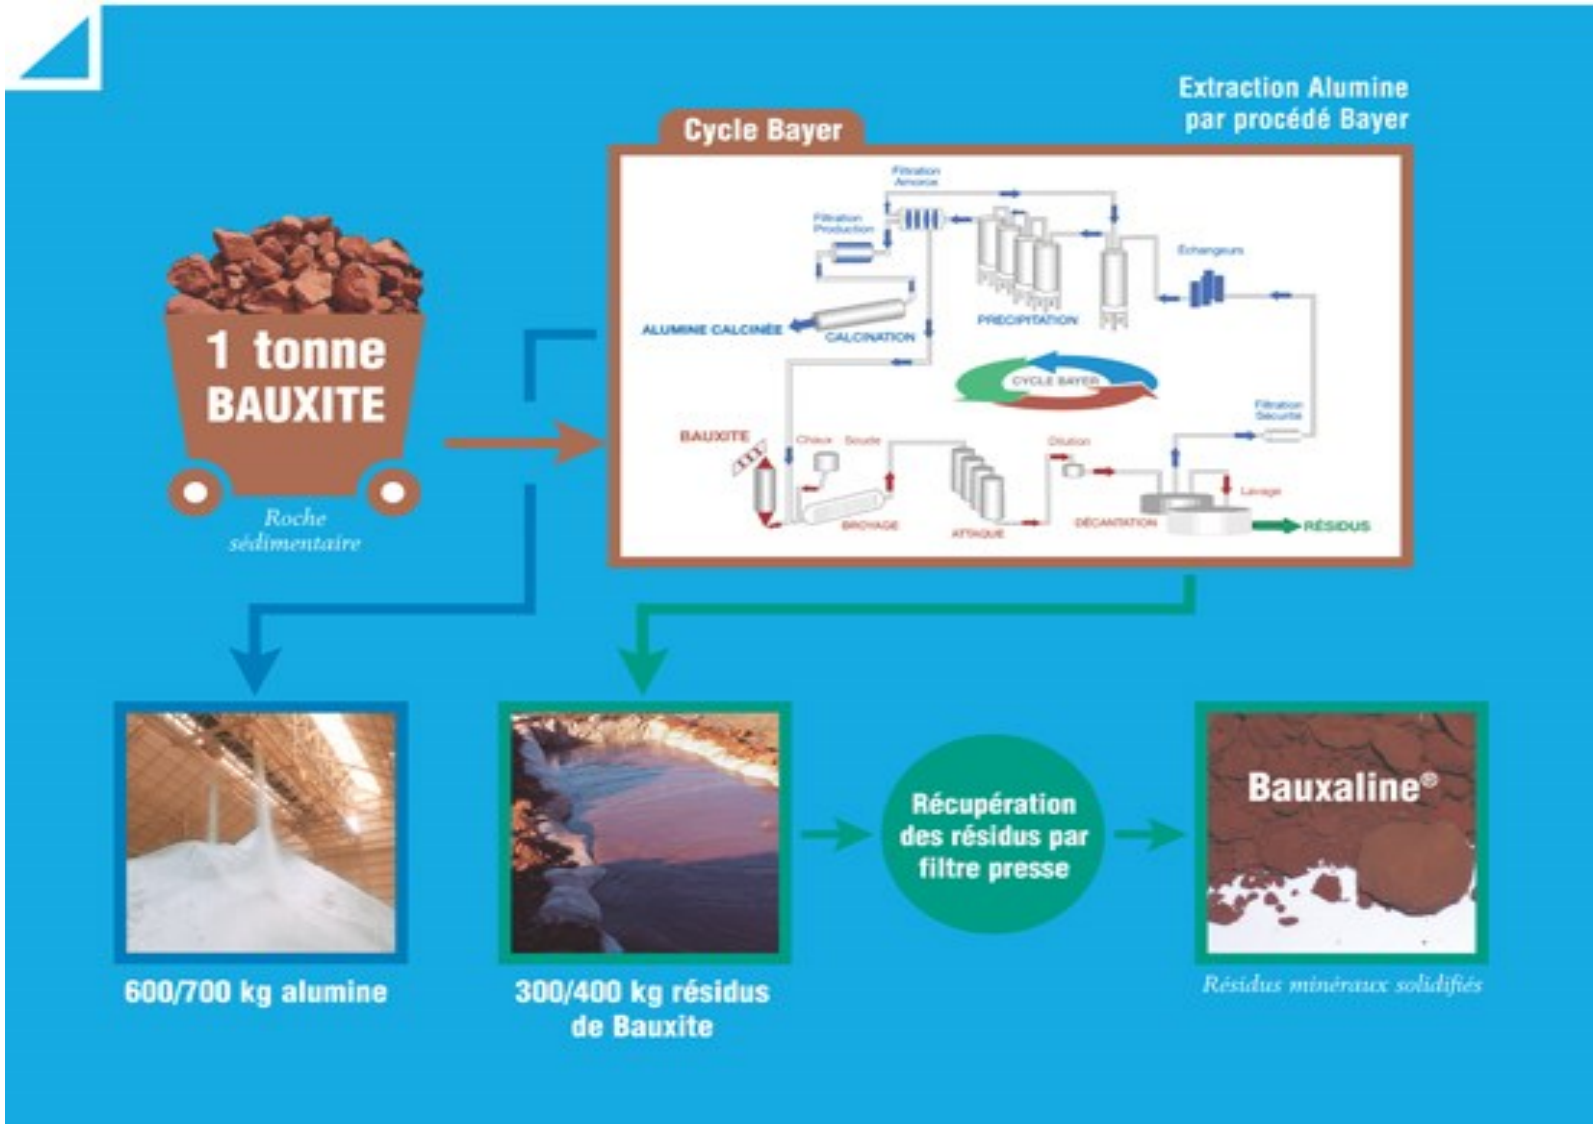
Extraction Alumine par procédé Bayer

Cycle Bayer

1 tonne BAUXITE

Roche sédimentaire

Filtration Amorce

Filtration Production

Echangeurs

ALUMINE CALCINÉE

CALCINATION

PRECIPITATION

CYCLE BAYER

Filtration Sécurité

BAUXITE

Chaux Soude

Dilution

Lavage

BROYAGE

ATTAQUE

DÉCANTATION

RÉSIDUS

600/700 kg alumine

300/400 kg résidus de Bauxite

Récupération des résidus par filtre presse

Bauxaline®

Résidus minéraux solidifiés